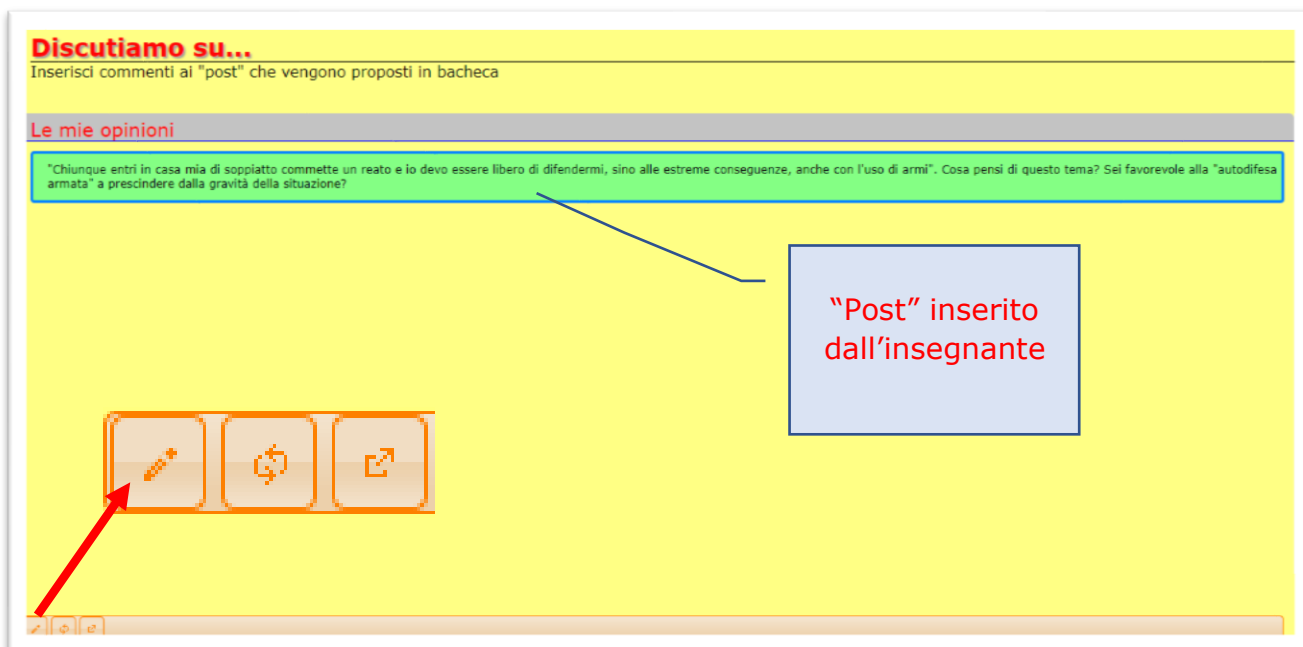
Discutiamo su...
Inserisci commenti ai "post" che vengono proposti in bacheca

Le mie opinioni

"Chiunque entri in casa mia di soppiatto commette un reato e io devo essere libero di difendermi, sino alle estreme conseguenze, anche con l'uso di armi". Cosa pensi di questo tema? Sei favorevole alla "autodifesa armata" a prescindere dalla gravità della situazione?

“Post” inserito dall’insegnante